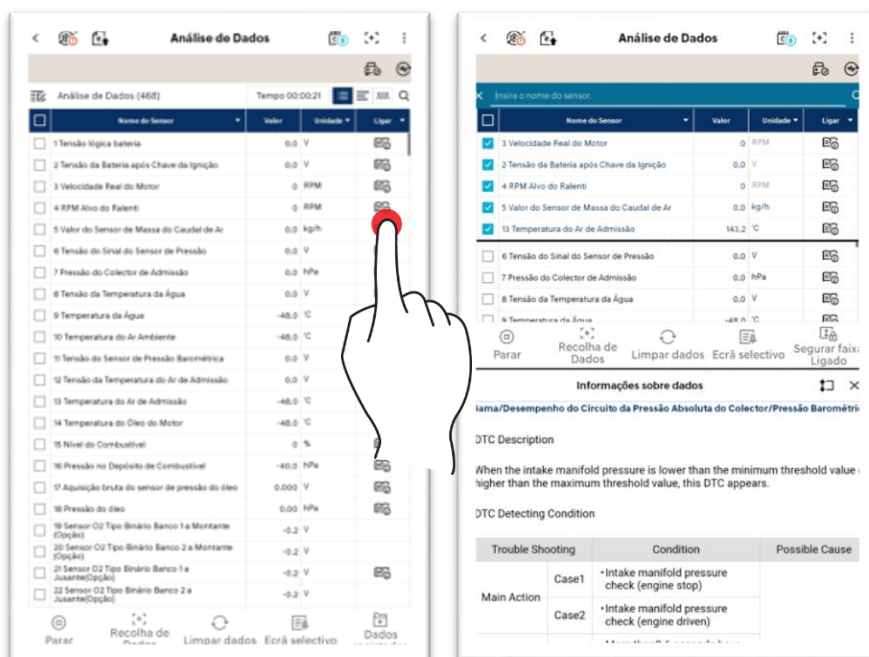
Análise de Dados

Análise de Dados (468)
Tempo 00:00:21

| | Nome do Sensor | Valor | Unidade | Ligar |
|---|---|---|---|---|
| | 1 Tensão lógica bateria | 0.0 | V | |
| | 2 Tensão da Bateria após Chave da Ignição | 0.0 | V | |
| | 3 Velocidade Real do Motor | 0 | RPM | |
| | 4 RPM Alvo do Ralenti | 0 | RPM | |
| | 5 Valor do Sensor de Massa do Caudal de Ar | 0.0 | kg/h | |
| | 6 Tensão do Sinal do Sensor de Pressão | 0.0 | V | |
| | 7 Pressão do Colector de Admissão | 0.0 | hPa | |
| | 8 Tensão da Temperatura da Água | 0.0 | V | |
| | 9 Temperatura da Água | -48.0 | °C | |
| | 10 Temperatura do Ar Ambiente | -48.0 | °C | |
| | 11 Tensão do Sensor de Pressão Barométrica | 0.0 | V | |
| | 12 Tensão da Temperatura do Ar de Admissão | 0.0 | V | |
| | 13 Temperatura do Ar de Admissão | -48.0 | °C | |
| | 14 Temperatura do Óleo do Motor | -48.0 | °C | |
| | 15 Nível do Combustível | 0 | % | |
| | 16 Pressão no Depósito de Combustível | -40.0 | hPa | |
| | 17 Aquisição bruta do sensor de pressão do óleo | 0.000 | V | |
| | 18 Pressão do óleo | 0.00 | hPa | |
| | 19 Sensor O2 Tipo Binário Banco 1 a Montante (Opção) | -0.2 | V | |
| | 20 Sensor O2 Tipo Binário Banco 2 a Montante (Opção) | -0.2 | V | |
| | 21 Sensor O2 Tipo Binário Banco 1 a Jusante(Opção) | -0.2 | V | |
| | 22 Sensor O2 Tipo Binário Banco 2 a Jusante(Opção) | -0.2 | V | |

Parar
Recolha de Dados
Limpar dados
Ecrã selectivo
Dados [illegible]

Análise de Dados

Insira o nome do sensor.

| | Nome do Sensor | Valor | Unidade | Ligar |
|---|---|---|---|---|
| ✓ | 3 Velocidade Real do Motor | 0 | RPM | |
| ✓ | 2 Tensão da Bateria após Chave da Ignição | 0.0 | V | |
| ✓ | 4 RPM Alvo do Ralenti | 0 | RPM | |
| ✓ | 5 Valor do Sensor de Massa do Caudal de Ar | 0.0 | kg/h | |
| ✓ | 13 Temperatura do Ar de Admissão | 143.2 | °C | |
| | 6 Tensão do Sinal do Sensor de Pressão | 0.0 | V | |
| | 7 Pressão do Colector de Admissão | 0.0 | hPa | |
| | 8 Tensão da Temperatura da Água | 0.0 | V | |
| | 9 Temperatura da Água | -48.0 | °C | |

Parar
Recolha de Dados
Limpar dados
Ecrã selectivo
Segurar faixa Ligado

Informações sobre dados

Gama/Desempenho do Circuito da Pressão Absoluta do Colector/Pressão Barométric

DTC Description

When the intake manifold pressure is lower than the minimum threshold value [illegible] higher than the maximum threshold value, this DTC appears.

DTC Detecting Condition

| Trouble Shooting | | Condition | Possible Cause |
|---|---|---|---|
| Main Action | Case1 | • Intake manifold pressure check (engine stop) | |
| | Case2 | • Intake manifold pressure check (engine driven) | |